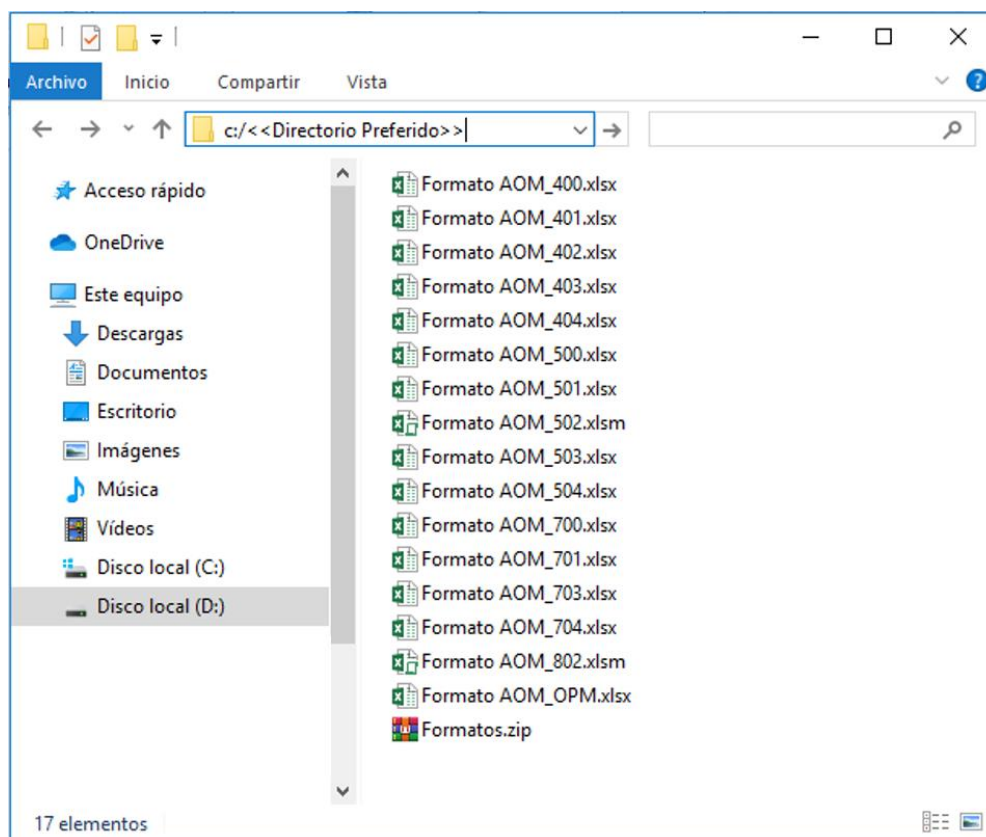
Archivo Inicio Compartir Vista

c:/<<Directorio Preferido>>

Acceso rápido
OneDrive
Este equipo
Descargas
Documentos
Escritorio
Imágenes
Música
Vídeos
Disco local (C:)
Disco local (D:)

Formato AOM_400.xlsx
Formato AOM_401.xlsx
Formato AOM_402.xlsx
Formato AOM_403.xlsx
Formato AOM_404.xlsx
Formato AOM_500.xlsx
Formato AOM_501.xlsx
Formato AOM_502.xlsm
Formato AOM_503.xlsx
Formato AOM_504.xlsx
Formato AOM_700.xlsx
Formato AOM_701.xlsx
Formato AOM_703.xlsx
Formato AOM_704.xlsx
Formato AOM_802.xlsm
Formato AOM_OPM.xlsx
Formatos.zip

17 elementos